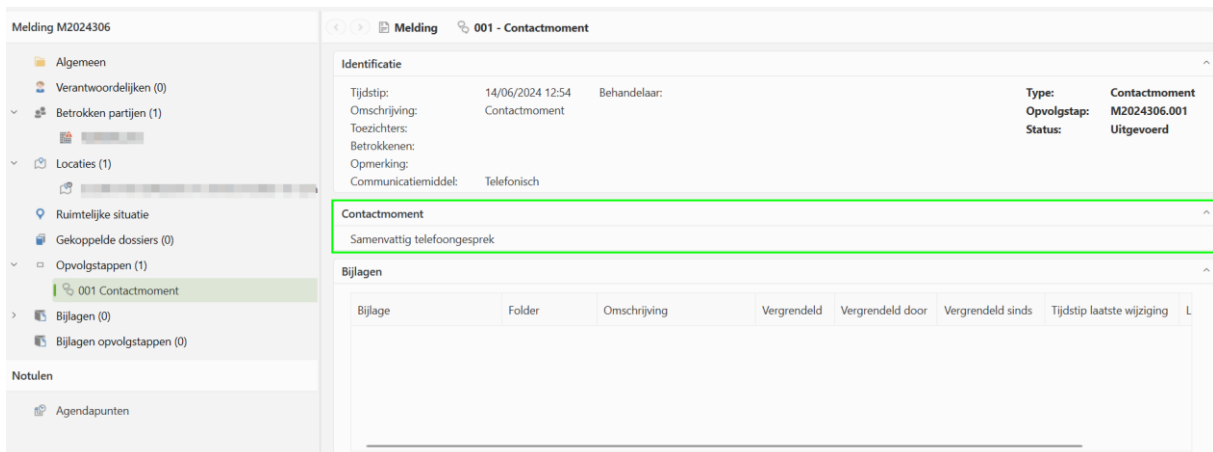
Melding M2024306

Algemeen
Verantwoordelijken (0)
Betrokken partijen (1)
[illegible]
Locaties (1)
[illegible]
Ruimtelijke situatie
Gekoppelde dossiers (0)
Opvolgstappen (1)
001 Contactmoment
Bijlagen (0)
Bijlagen opvolgstappen (0)

Notulen

Agendapunten

Melding 001 - Contactmoment

Identificatie

Tijdstip: 14/06/2024 12:54
Behandelaar:
Omschrijving: Contactmoment
Toezichters:
Betrokkenen:
Opmerking:
Communicatiemiddel: Telefonisch

Type: Contactmoment
Opvolgstap: M2024306.001
Status: Uitgevoerd

Contactmoment

Samenvattig telefoongesprek

Bijlagen

| Bijlage | Folder | Omschrijving | Vergrendeld | Vergrendeld door | Vergrendeld sinds | Tijdstip laatste wijziging | L |
|---|---|---|---|---|---|---|---|